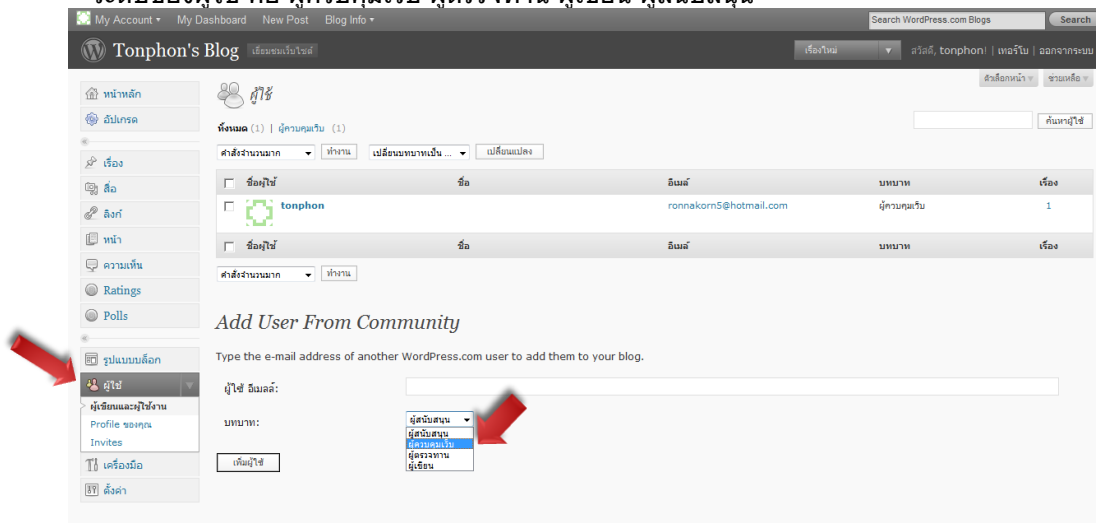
My Account ▾ My Dashboard New Post Blog Info ▾

Search WordPress.com Blogs Search

Tonphon's Blog เยี่ยมชมเว็บไซต์

เรื่องใหม่ ▾ สวัสดี, tonphon! | เทอร์โบ | ออกจากระบบ

ตัวเลือกหน้า ▾ ช่วยเหลือ ▾

หน้าหลัก
อัปเกรด
เรื่อง
สื่อ
ลิงก์
หน้า
ความเห็น
Ratings
Polls
รูปแบบบล็อก
ผู้ใช้
ผู้เขียนและผู้ใช้งาน
Profile ของคุณ
Invites
เครื่องมือ
ตั้งค่า

ผู้ใช้

ทั้งหมด (1) | ผู้ควบคุมเว็บ (1)

ค้นหาผู้ใช้

คำสั่งจำนวนมาก ▾ ทำงาน เปลี่ยนบทบาทเป็น ... ▾ เปลี่ยนแปลง

| ชื่อผู้ใช้ | ชื่อ | อีเมล์ | บทบาท | เรื่อง |
|---|---|---|---|---|
| tonphon | | ronnakorn5@hotmail.com | ผู้ควบคุมเว็บ | 1 |
| ชื่อผู้ใช้ | ชื่อ | อีเมล์ | บทบาท | เรื่อง |

คำสั่งจำนวนมาก ▾ ทำงาน

Add User From Community

Type the e-mail address of another WordPress.com user to add them to your blog.

ผู้ใช้ อีเมลล์:

บทบาท: ผู้สนับสนุน ▾
ผู้สนับสนุน
ผู้ควบคุมเว็บ
ผู้ตรวจทาน
ผู้เขียน

เพิ่มผู้ใช้